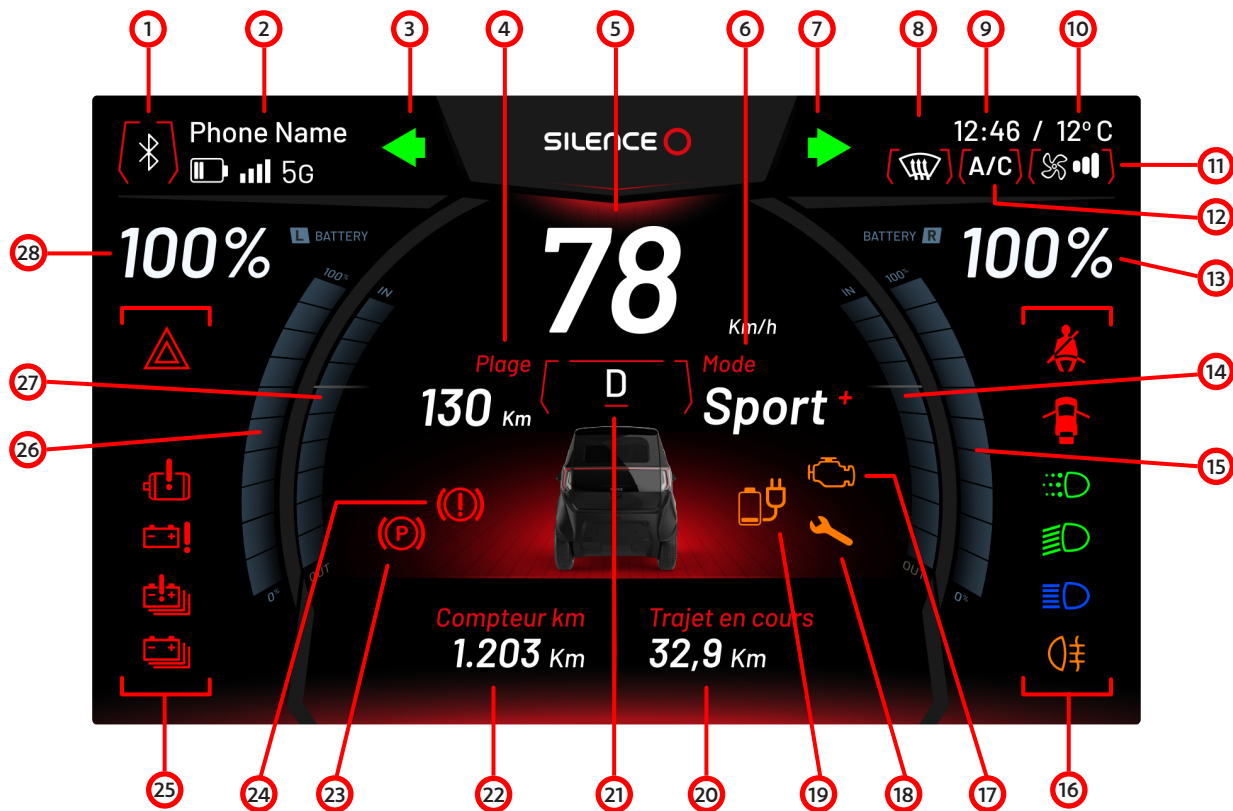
1 2 3 4 5 6 7 8 9 10

Phone Name
5G

SILENCE

12:46 / 12° C
A/C

11
12

28
100%
L BATTERY

BATTERY R
100%
13

100%
IN

100%
IN

78
Km/h

Plage
130 Km

D

Mode
Sport +

27
26

14
15

OUT
0%

OUT
0%

Compteur km
1.203 Km

Trajet en cours
32,9 Km

25 24 23 22 21 20 19 18 17 16